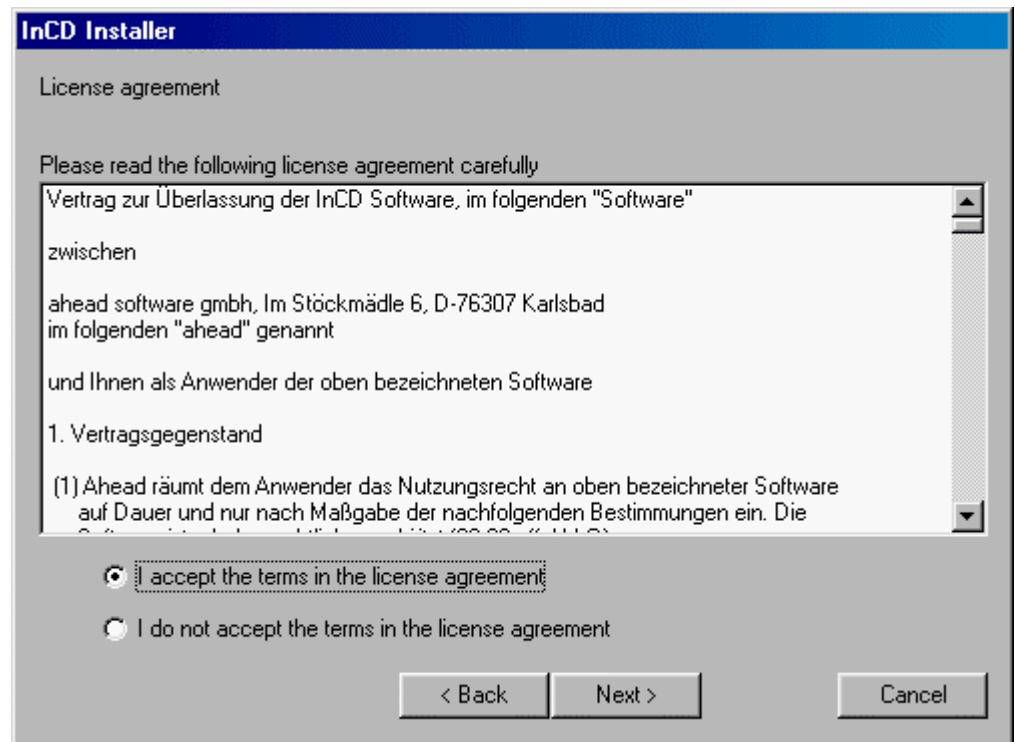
InCD Installer

License agreement

Please read the following license agreement carefully

Vertrag zur Überlassung der InCD Software, im folgenden "Software"

zwischen

ahead software gmbh, Im Stöckmädle 6, D-76307 Karlsbad
im folgenden "ahead" genannt

und Ihnen als Anwender der oben bezeichneten Software

1. Vertragsgegenstand

(1) Ahead räumt dem Anwender das Nutzungsrecht an oben bezeichneter Software auf Dauer und nur nach Maßgabe der nachfolgenden Bestimmungen ein. Die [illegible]

I accept the terms in the license agreement

I do not accept the terms in the license agreement

< Back

Next >

Cancel